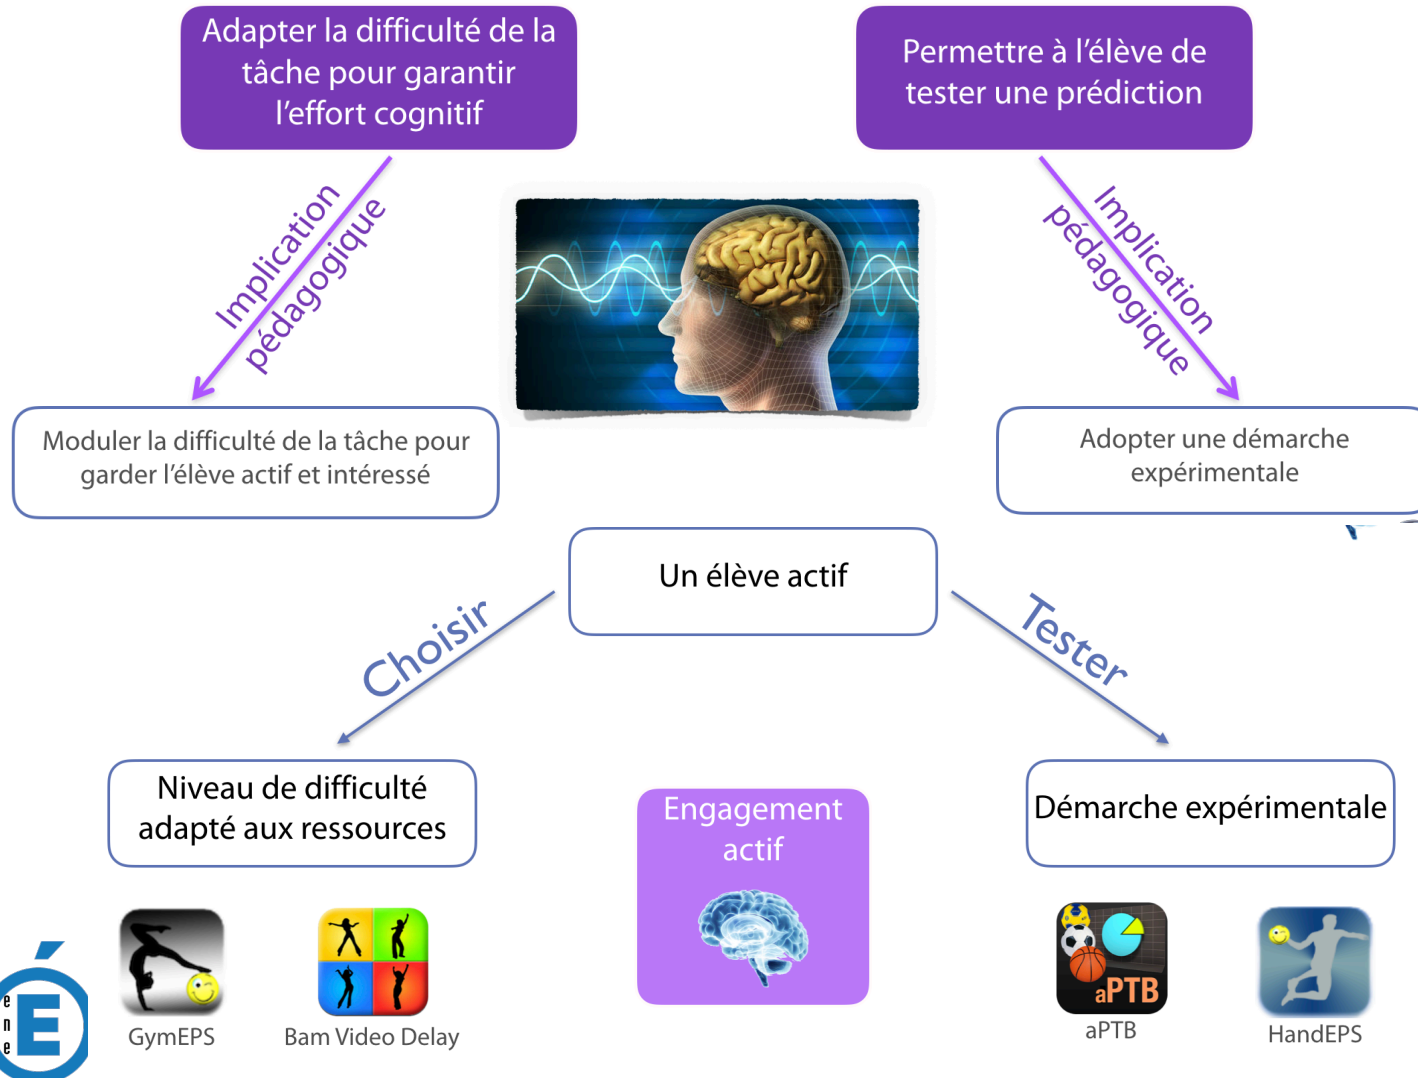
Adapter la difficulté de la tâche pour garantir l'effort cognitif

Permettre à l'élève de tester une prédiction

Implication pédagogique

Implication pédagogique

Moduler la difficulté de la tâche pour garder l'élève actif et intéressé

Adopter une démarche expérimentale

Un élève actif

Choisir

Tester

Niveau de difficulté adapté aux ressources

Engagement actif

Démarche expérimentale

GymEPS

Bam Video Delay

aPTB

aPTB

HandEPS

É